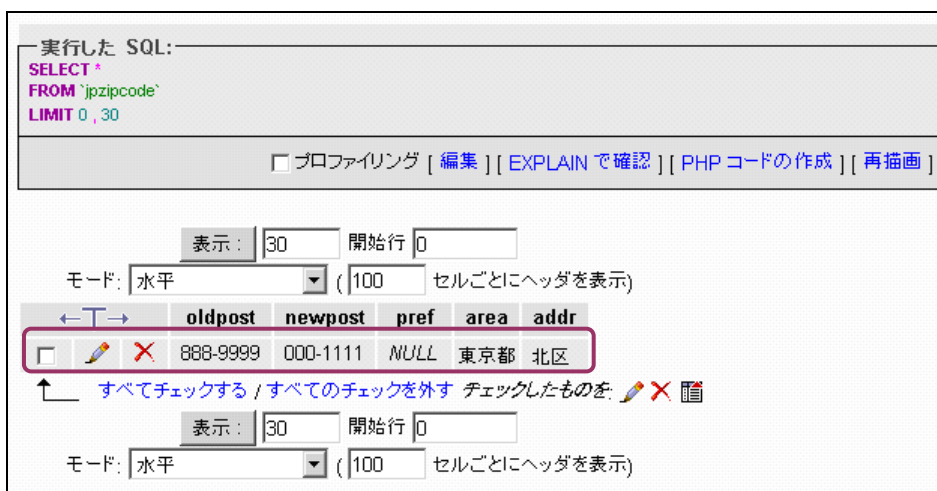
実行した SQL:
SELECT *
FROM `jpzipcode`
LIMIT 0 , 30

プロファイリング [ 編集 ] [ EXPLAIN で確認 ] [ PHP コードの作成 ] [ 再描画 ]

表示 : 30 開始行 0
モード: 水平 ( 100 セルごとにヘッダを表示)

| ←T→ | | | oldpost | newpost | pref | area | addr |
|---|---|---|---|---|---|---|---|
| | | | 888-9999 | 000-1111 | NULL | 東京都 | 北区 |

すべてチェックする / すべてのチェックを外す チェックしたものを:

表示 : 30 開始行 0
モード: 水平 ( 100 セルごとにヘッダを表示)